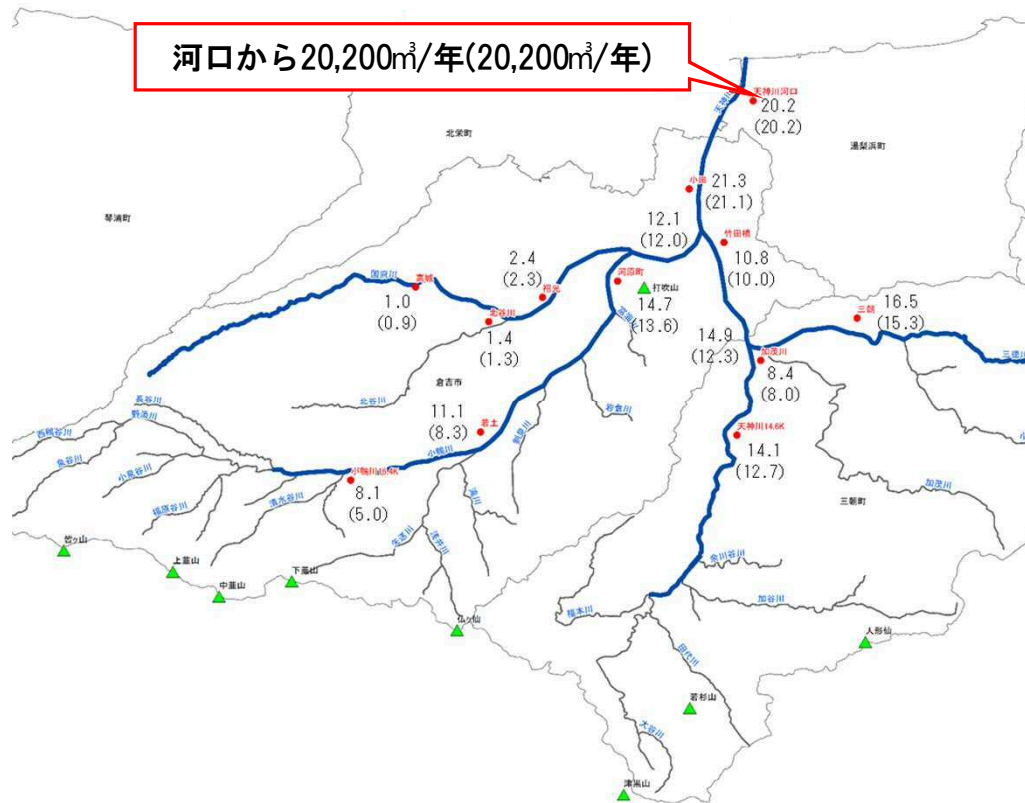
河口から20,200㎥/年(20,200㎥/年)

天神川河口
20.2
(20.2)

北栄町

湯梨浜町

小田
21.3
(21.1)

琴浦町

12.1
(12.0)

竹田橋
10.8
(10.0)

2.4
(2.3)

河原町

国府川
1.0
(0.9)

福光

北谷川
1.4
(1.3)

打吹山
14.7
(13.6)

三朝
16.5
(15.3)

14.9
(12.3)

加茂川
8.4
(8.0)

三徳川

倉吉市

北谷川

11.1
(8.3)

若土

天神川14.6K
14.1
(12.7)

長谷川
野添川
西郷谷川
東谷川
小泉谷川
穂原谷川
清水谷川

小鴨川10.4K
8.1
(5.0)

小鴨川

三朝町

加茂川

笠ヶ山
上蒜山
中蒜山
下蒜山

仏ヶ山

加谷川

人形仙

若杉山

津黒山